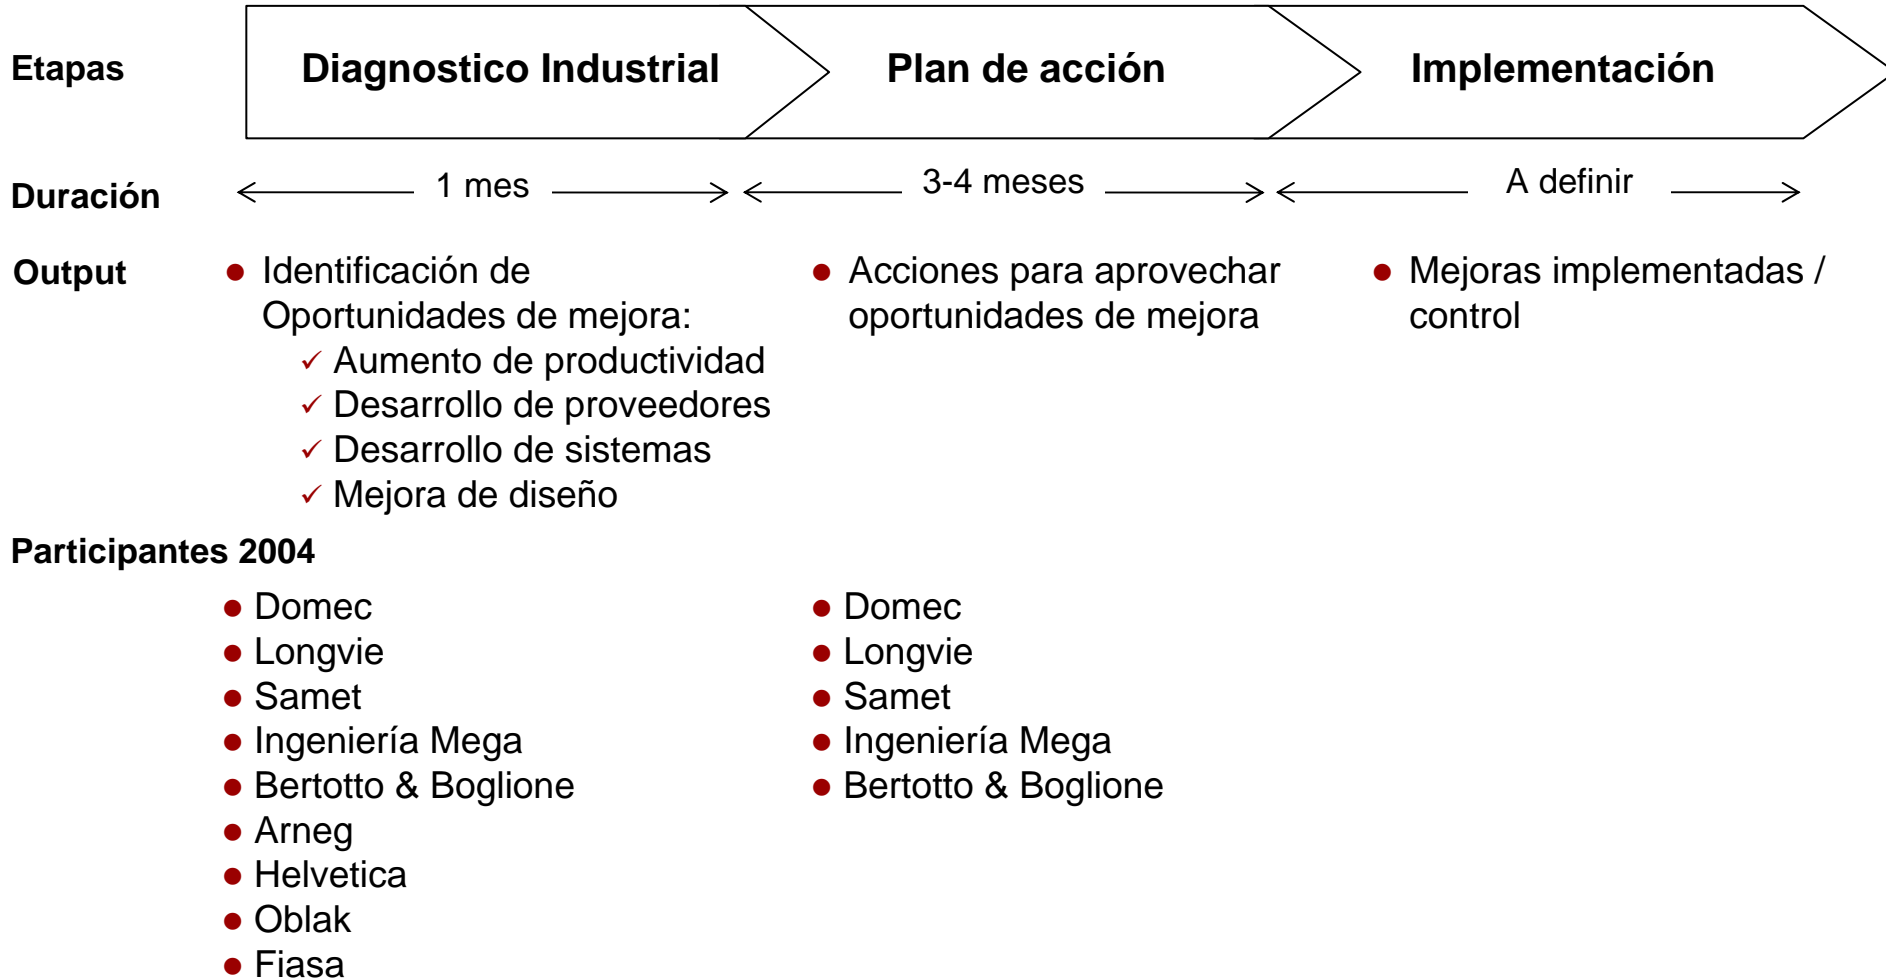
Etapas

Diagnostico Industrial

Plan de acción

Implementación

Duración

1 mes

3-4 meses

A definir

Output

- Identificación de Oportunidades de mejora:
  ✓ Aumento de productividad
  ✓ Desarrollo de proveedores
  ✓ Desarrollo de sistemas
  ✓ Mejora de diseño

- Acciones para aprovechar oportunidades de mejora

- Mejoras implementadas / control

Participantes 2004

- Domec
- Longvie
- Samet
- Ingeniería Mega
- Bertotto & Boglione
- Arneg
- Helvetica
- Oblak
- Fiasa

- Domec
- Longvie
- Samet
- Ingeniería Mega
- Bertotto & Boglione